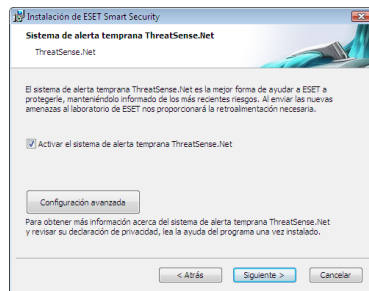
Instalación de ESET Smart Security

Sistema de alerta temprana ThreatSense.Net

ThreatSense.Net

El sistema de alerta temprana ThreatSense.Net es la mejor forma de ayudar a ESET a protegerle, manteniéndolo informado de los más recientes riesgos. Al enviar las nuevas amenazas al laboratorio de ESET nos proporcionará la retroalimentación necesaria.

Activar el sistema de alerta temprana ThreatSense.Net

Configuración avanzada

Para obtener más información acerca del sistema de alerta temprana ThreatSense.Net y revisar su declaración de privacidad, lea la ayuda del programa una vez instalado.

< Atrás Siguiente > Cancelar